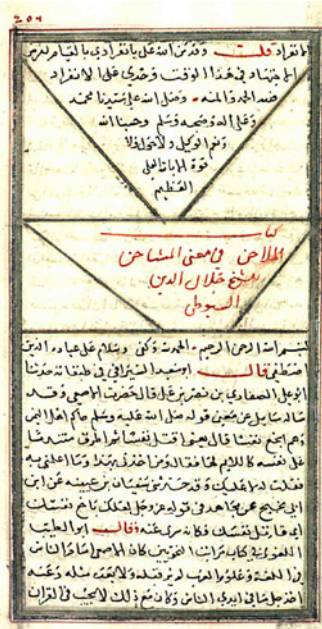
٢٥٦

بالانفراد قلت وقد من الله علي بالانفراد بالقيام لهذه الحرمة المحتاج اليه في هذا الوقت وحدي على الانفراد فله الحمد والمنه وصلى الله على سيدنا محمد وعلى اله وصحبه وسلم وحسبنا الله ونعم الوكيل ولا حول ولا قوة الا بالله العلي العظيم

كتاب الملاحن في معنى المشاحن للشيخ جلال الدين السيوطي

بسم الله الرحمن الرحيم الحمد لله وكفى وسلام على عباده الذين اصطفى قال ابو سعيد السيرافي في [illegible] حدثنا ابو علي الصفاري بن نصر بن علي قال حدثت الاصمعي وقد سال سايل عن معنى قوله صلى الله عليه وسلم كم اهل الجنه لهم ان يجمع بينهما قال يعنوا قتل نفسا ثم الحق متعمدا على نفسه ولا تلام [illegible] الدوم اخذت هذا وما علمتنيه فقلت لم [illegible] وحدثنا سليمان بن عينه عن ابن ابي نجيح عن مجاهد في قوله عز وجل لعلك باخع نفسك اي قاتل نفسك فكانه ذي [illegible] وقال ابو الطيب اللغوية كتاب تركت القرين كان الاصمعي فانه الناس في اللغة وعلوم العرب لم يرقيه ولا يعتد مثله وعنه اخذ جل ما في ايدي الناس ولا ذلك لا يجب في القران